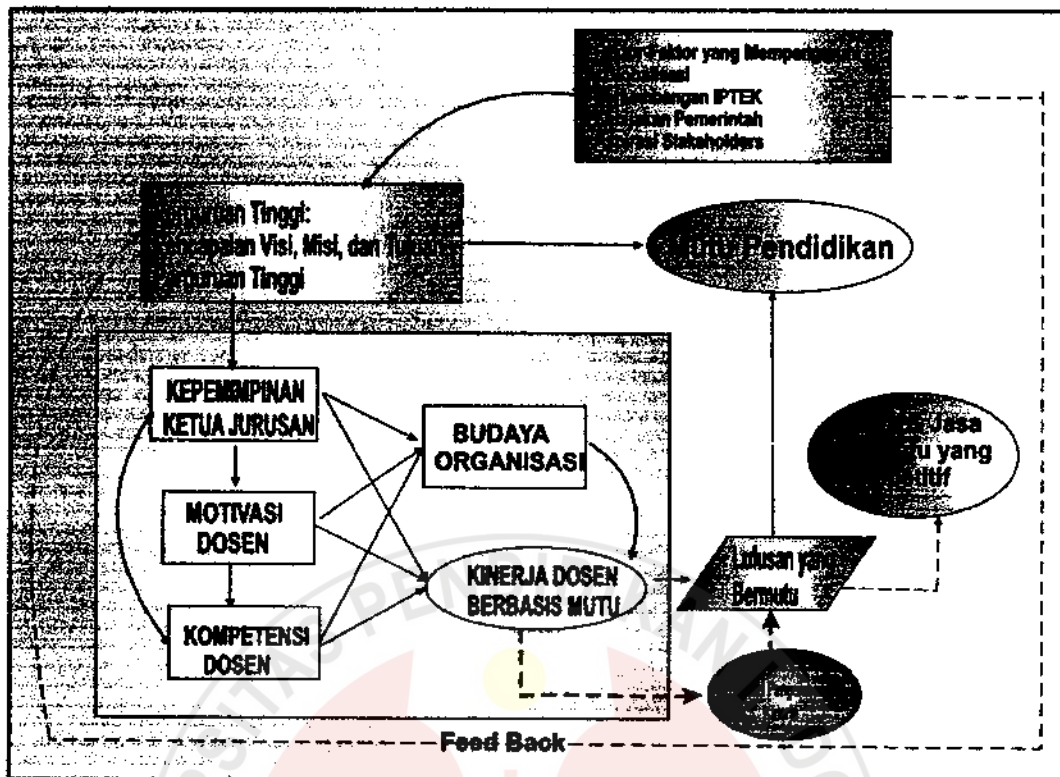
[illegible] Faktor yang Mempengaruhi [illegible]
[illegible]
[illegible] IPTEK
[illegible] Pemerintah
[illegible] Stakeholders

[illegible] Tinggi:
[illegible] Visi, Misi, dan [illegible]
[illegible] Tinggi

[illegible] Pendidikan

KEPEMIMPINAN KETUA JURUSAN

BUDAYA ORGANISASI

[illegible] Jasa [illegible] yang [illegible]

MOTIVASI DOSEN

KINERJA DOSEN BERBASIS MUTU

Lulusan yang Bermutu

KOMPETENSI DOSEN

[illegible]

Feed Back